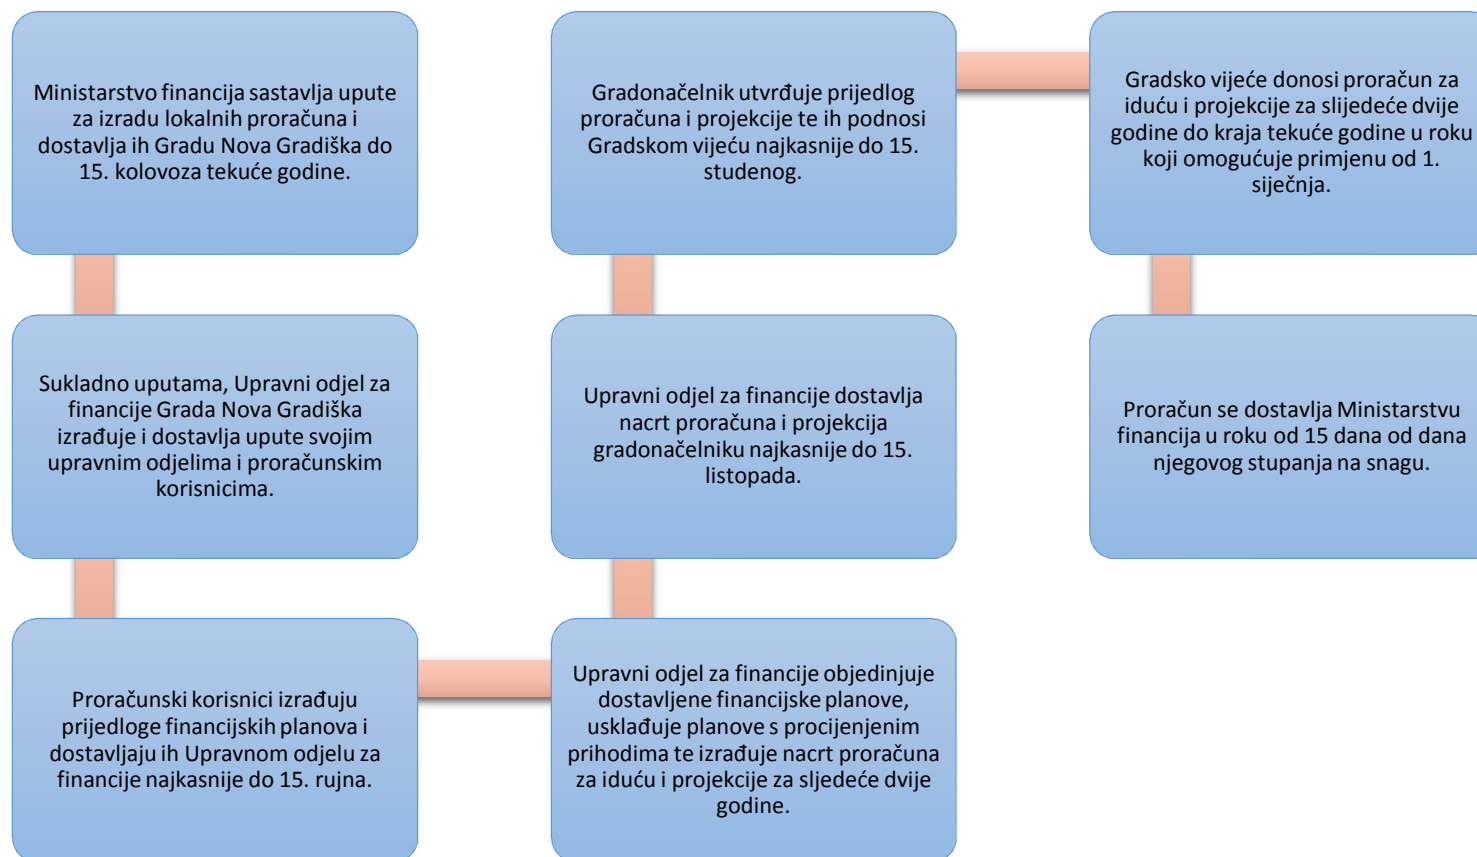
Ministarstvo financija sastavlja upute za izradu lokalnih proračuna i dostavlja ih Gradu Nova Gradiška do 15. kolovoza tekuće godine.

Sukladno uputama, Upravni odjel za financije Grada Nova Gradiška izrađuje i dostavlja upute svojim upravnim odjelima i proračunskim korisnicima.

Proračunski korisnici izrađuju prijedloge financijskih planova i dostavljaju ih Upravnom odjelu za financije najkasnije do 15. rujna.

Upravni odjel za financije objedinjuje dostavljene financijske planove, usklađuje planove s procijenjenim prihodima te izrađuje nacrt proračuna za idući i projekcije za sljedeće dvije godine.

Upravni odjel za financije dostavlja nacrt proračuna i projekcija gradonačelniku najkasnije do 15. listopada.

Gradonačelnik utvrđuje prijedlog proračuna i projekcije te ih podnosi Gradskom vijeću najkasnije do 15. studenog.

Gradsko vijeće donosi proračun za idući i projekcije za slijedeće dvije godine do kraja tekuće godine u roku koji omogućuje primjenu od 1. siječnja.

Proračun se dostavlja Ministarstvu financija u roku od 15 dana od dana njegovog stupanja na snagu.